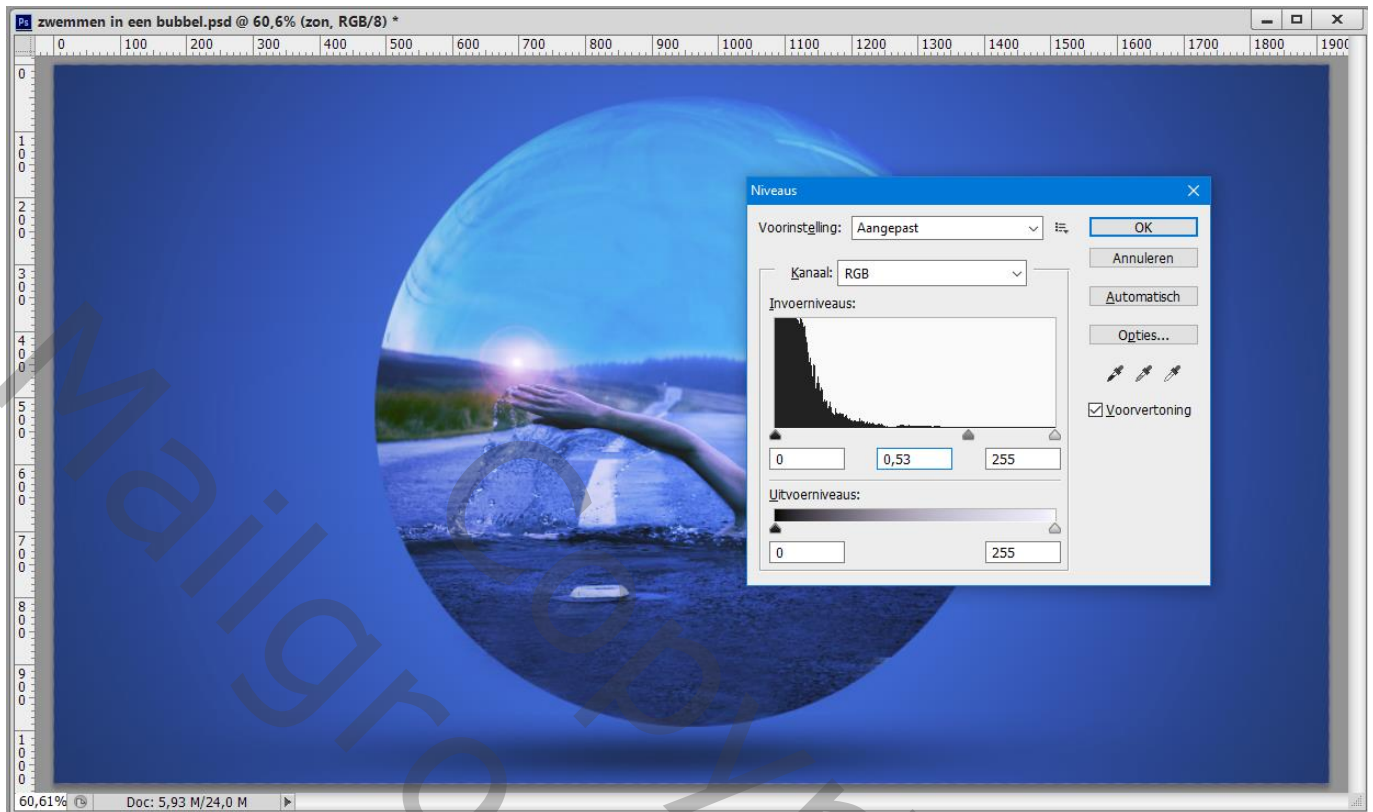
Ps zwemmen in een bubbel.psd @ 60,6% (zon, RGB/8) *

0 100 200 300 400 500 600 700 800 900 1000 1100 1200 1300 1400 1500 1600 1700 1800 1900

0 100 200 300 400 500 600 700 800 900 1000

Niveaus

Voorinstelling: Aangepast

OK

Annuleren

Kanaal: RGB

Automatisch

Invoerniveaus:

Opties...

Voorvertoning

0 0,53 255

Uitvoerniveaus:

0 255

Mailgroep Copyright

60,61% Doc: 5,93 M/24,0 M